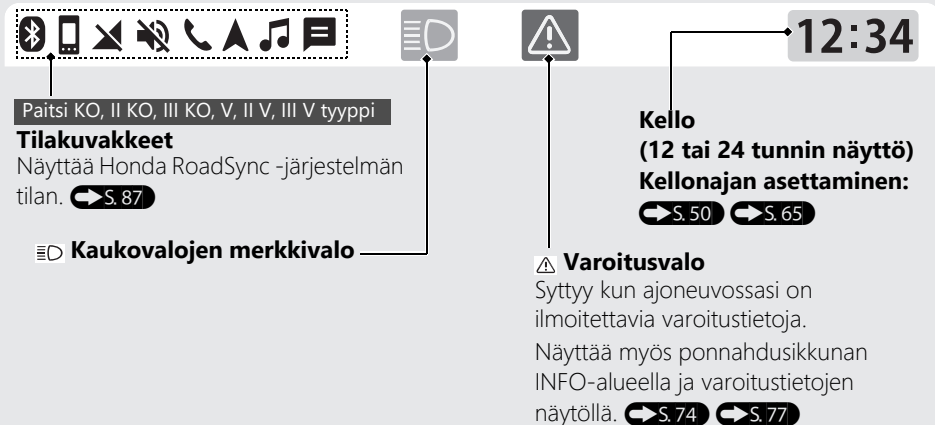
12:34

Paitsi KO, II KO, III KO, V, II V, III V tyyppi

**Tilakuvakkeet**
Näyttää Honda RoadSync -järjestelmän tilan. S. 87

Kaukovalojen merkkivalo

Kello
(12 tai 24 tunnin näyttö)
Kellonajan asettaminen:
S. 50 S. 65

Varoitusvalo
Syttyy kun ajoneuvossasi on ilmoitettavia varoitustietoja.
Näyttää myös ponnahdusikkunan INFO-alueella ja varoitustietojen näytöllä. S. 74 S. 77